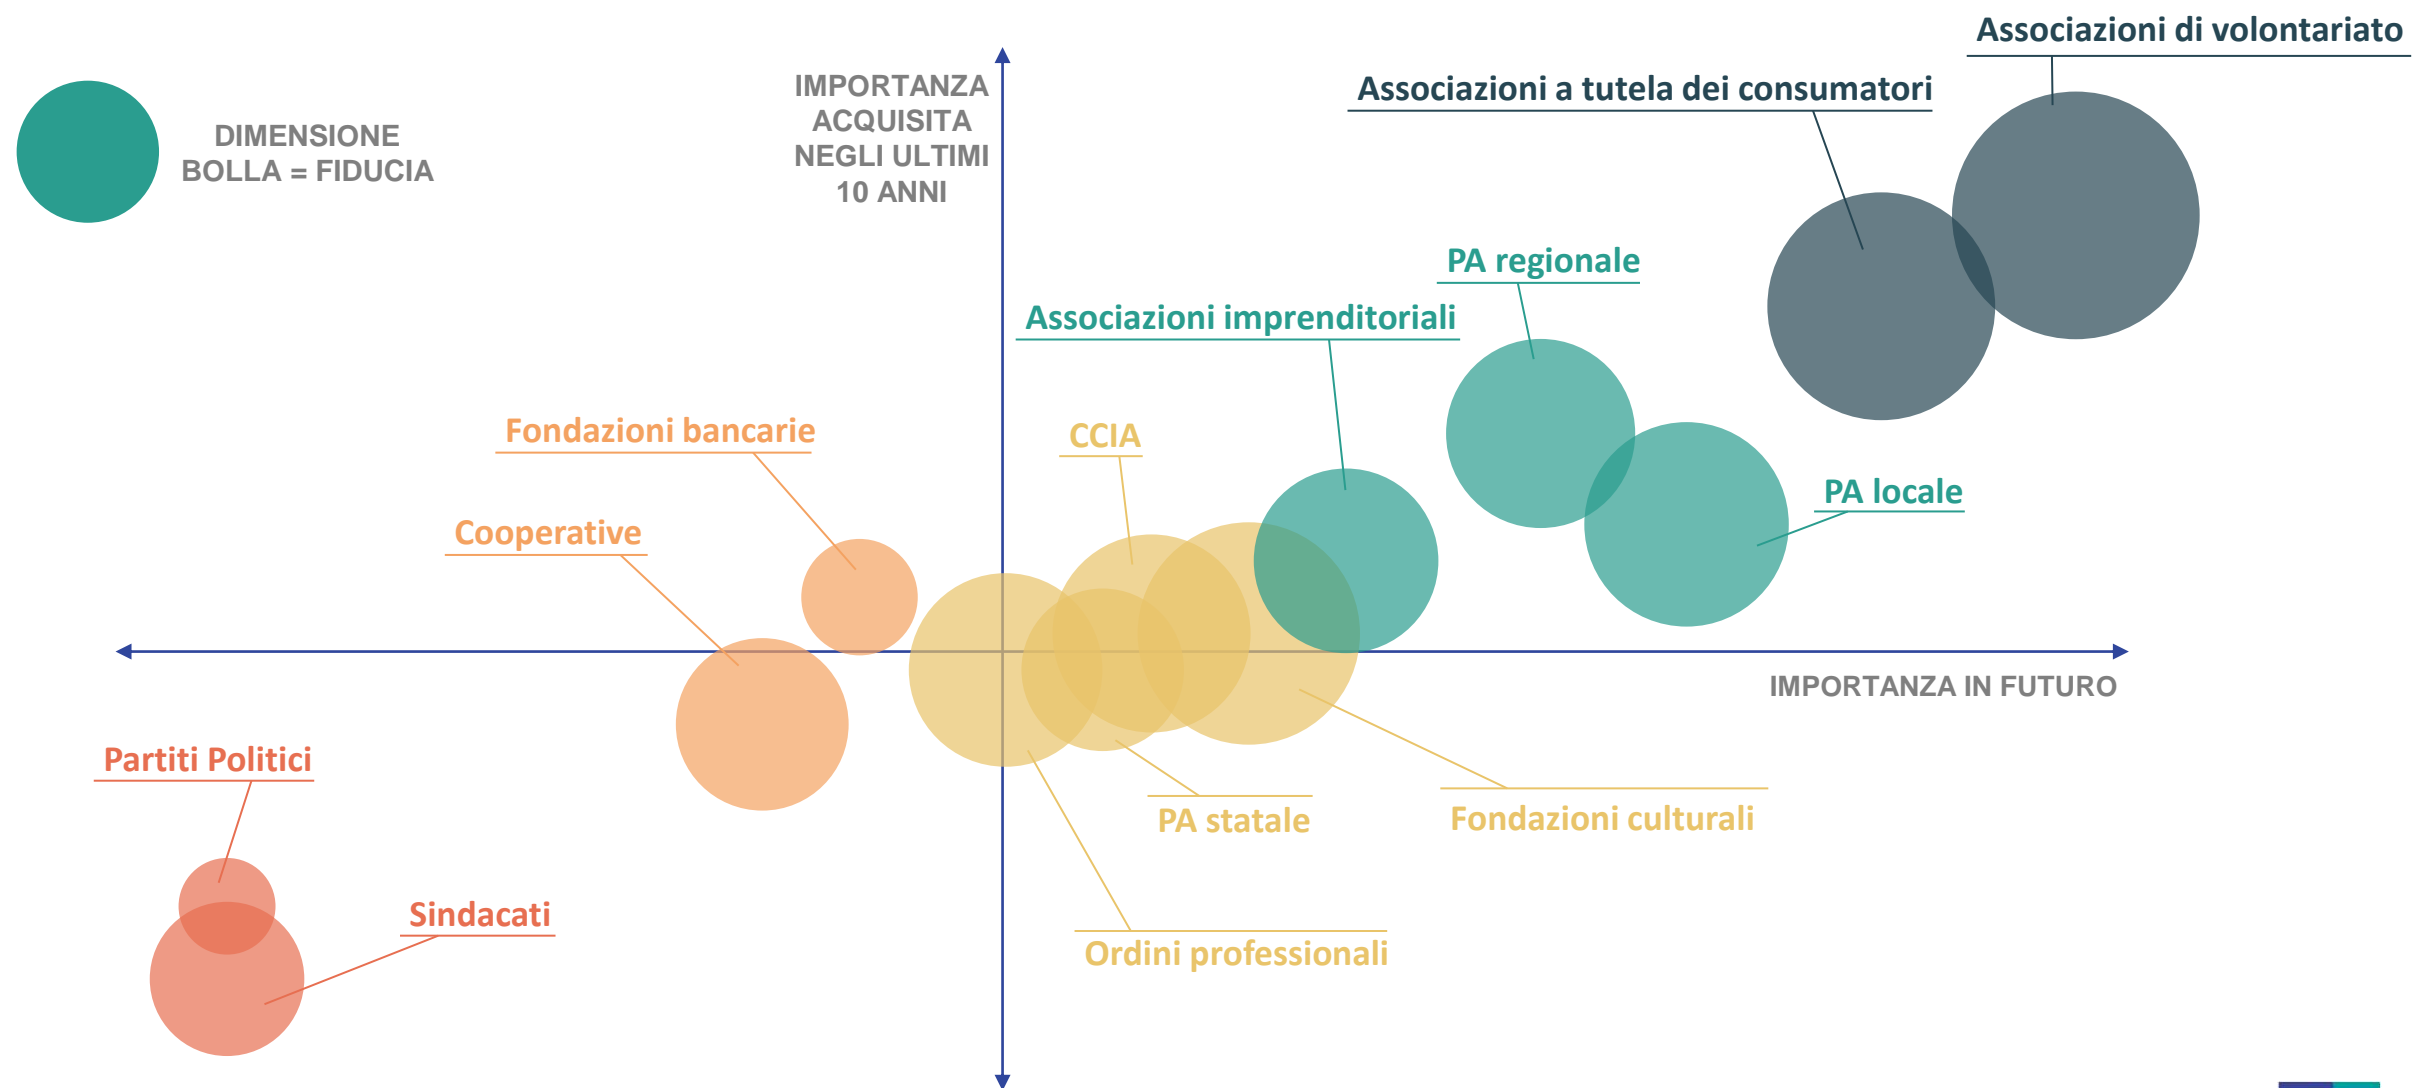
DIMENSIONE BOLLA = FIDUCIA

IMPORTANZA ACQUISITA NEGLI ULTIMI 10 ANNI

Associazioni di volontariato

Associazioni a tutela dei consumatori

PA regionale

Associazioni imprenditoriali

Fondazioni bancarie

CCIA

PA locale

Cooperative

IMPORTANZA IN FUTURO

Partiti Politici

PA statale

Fondazioni culturali

Sindacati

Ordini professionali